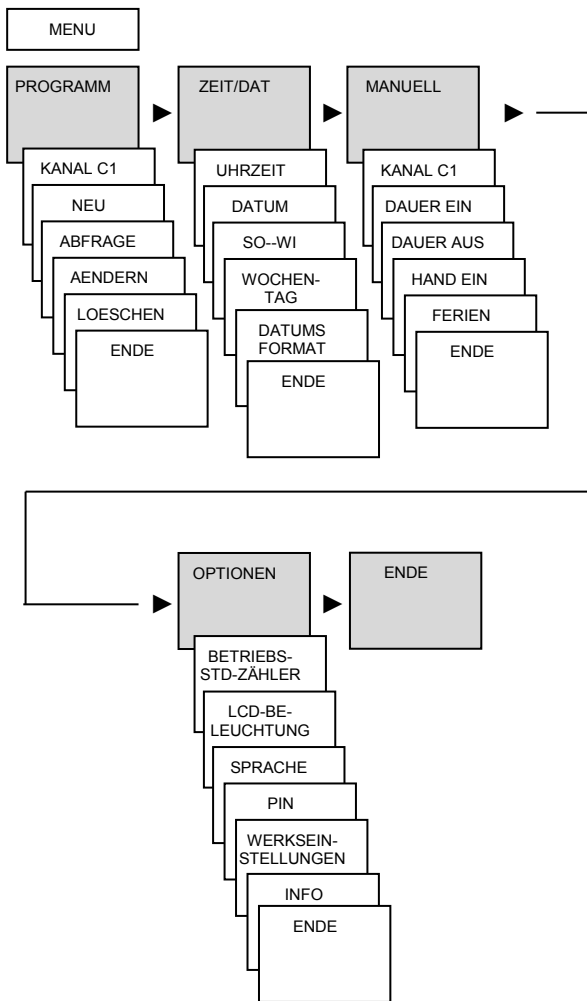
MENU

PROGRAMM

KANAL C1

NEU

ABFRAGE

AENDERN

LOESCHEN

ENDE

ZEIT/DAT

UHRZEIT

DATUM

SO--WI

WOCHENTAG

DATUMS FORMAT

ENDE

MANUELL

KANAL C1

DAUER EIN

DAUER AUS

HAND EIN

FERIEN

ENDE

OPTIONEN

BETRIEBS-STD-ZÄHLER

LCD-BELEUCHTUNG

SPRACHE

PIN

WERKSEINSTELLUNGEN

INFO

ENDE

ENDE